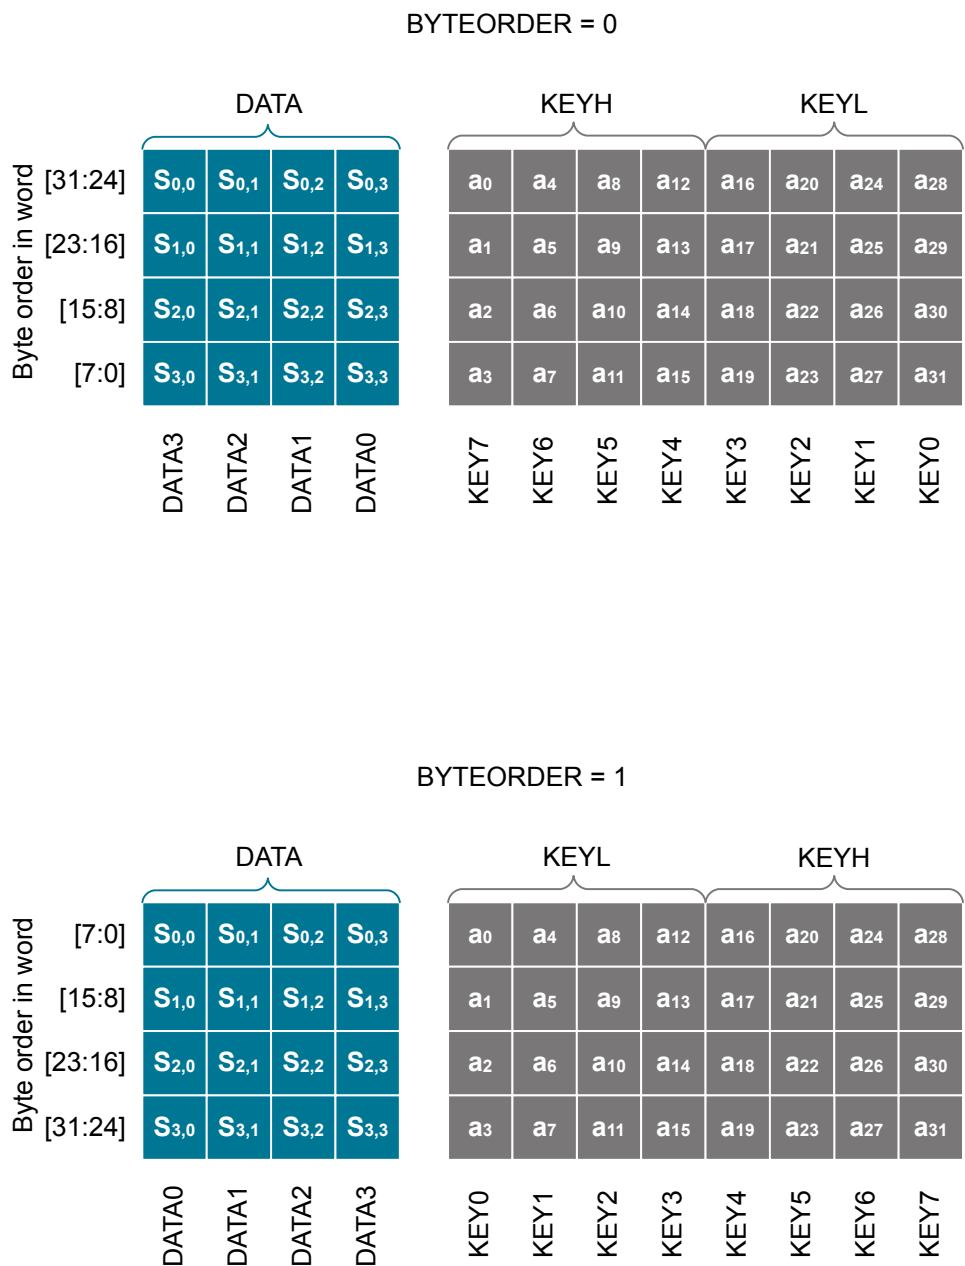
BYTEORDER = 0

DATA

KEYH

KEYL

Byte order in word

| | | | | | | | | | | | | |
|---|---|---|---|---|---|---|---|---|---|---|---|---|
| [31:24] | $S_{0,0}$ | $S_{0,1}$ | $S_{0,2}$ | $S_{0,3}$ | $a_0$ | $a_4$ | $a_8$ | $a_{12}$ | $a_{16}$ | $a_{20}$ | $a_{24}$ | $a_{28}$ |
| [23:16] | $S_{1,0}$ | $S_{1,1}$ | $S_{1,2}$ | $S_{1,3}$ | $a_1$ | $a_5$ | $a_9$ | $a_{13}$ | $a_{17}$ | $a_{21}$ | $a_{25}$ | $a_{29}$ |
| [15:8] | $S_{2,0}$ | $S_{2,1}$ | $S_{2,2}$ | $S_{2,3}$ | $a_2$ | $a_6$ | $a_{10}$ | $a_{14}$ | $a_{18}$ | $a_{22}$ | $a_{26}$ | $a_{30}$ |
| [7:0] | $S_{3,0}$ | $S_{3,1}$ | $S_{3,2}$ | $S_{3,3}$ | $a_3$ | $a_7$ | $a_{11}$ | $a_{15}$ | $a_{19}$ | $a_{23}$ | $a_{27}$ | $a_{31}$ |
| | DATA3 | DATA2 | DATA1 | DATA0 | KEY7 | KEY6 | KEY5 | KEY4 | KEY3 | KEY2 | KEY1 | KEY0 |

BYTEORDER = 1

DATA

KEYL

KEYH

Byte order in word

| | | | | | | | | | | | | |
|---|---|---|---|---|---|---|---|---|---|---|---|---|
| [7:0] | $S_{0,0}$ | $S_{0,1}$ | $S_{0,2}$ | $S_{0,3}$ | $a_0$ | $a_4$ | $a_8$ | $a_{12}$ | $a_{16}$ | $a_{20}$ | $a_{24}$ | $a_{28}$ |
| [15:8] | $S_{1,0}$ | $S_{1,1}$ | $S_{1,2}$ | $S_{1,3}$ | $a_1$ | $a_5$ | $a_9$ | $a_{13}$ | $a_{17}$ | $a_{21}$ | $a_{25}$ | $a_{29}$ |
| [23:16] | $S_{2,0}$ | $S_{2,1}$ | $S_{2,2}$ | $S_{2,3}$ | $a_2$ | $a_6$ | $a_{10}$ | $a_{14}$ | $a_{18}$ | $a_{22}$ | $a_{26}$ | $a_{30}$ |
| [31:24] | $S_{3,0}$ | $S_{3,1}$ | $S_{3,2}$ | $S_{3,3}$ | $a_3$ | $a_7$ | $a_{11}$ | $a_{15}$ | $a_{19}$ | $a_{23}$ | $a_{27}$ | $a_{31}$ |
| | DATA0 | DATA1 | DATA2 | DATA3 | KEY0 | KEY1 | KEY2 | KEY3 | KEY4 | KEY5 | KEY6 | KEY7 |